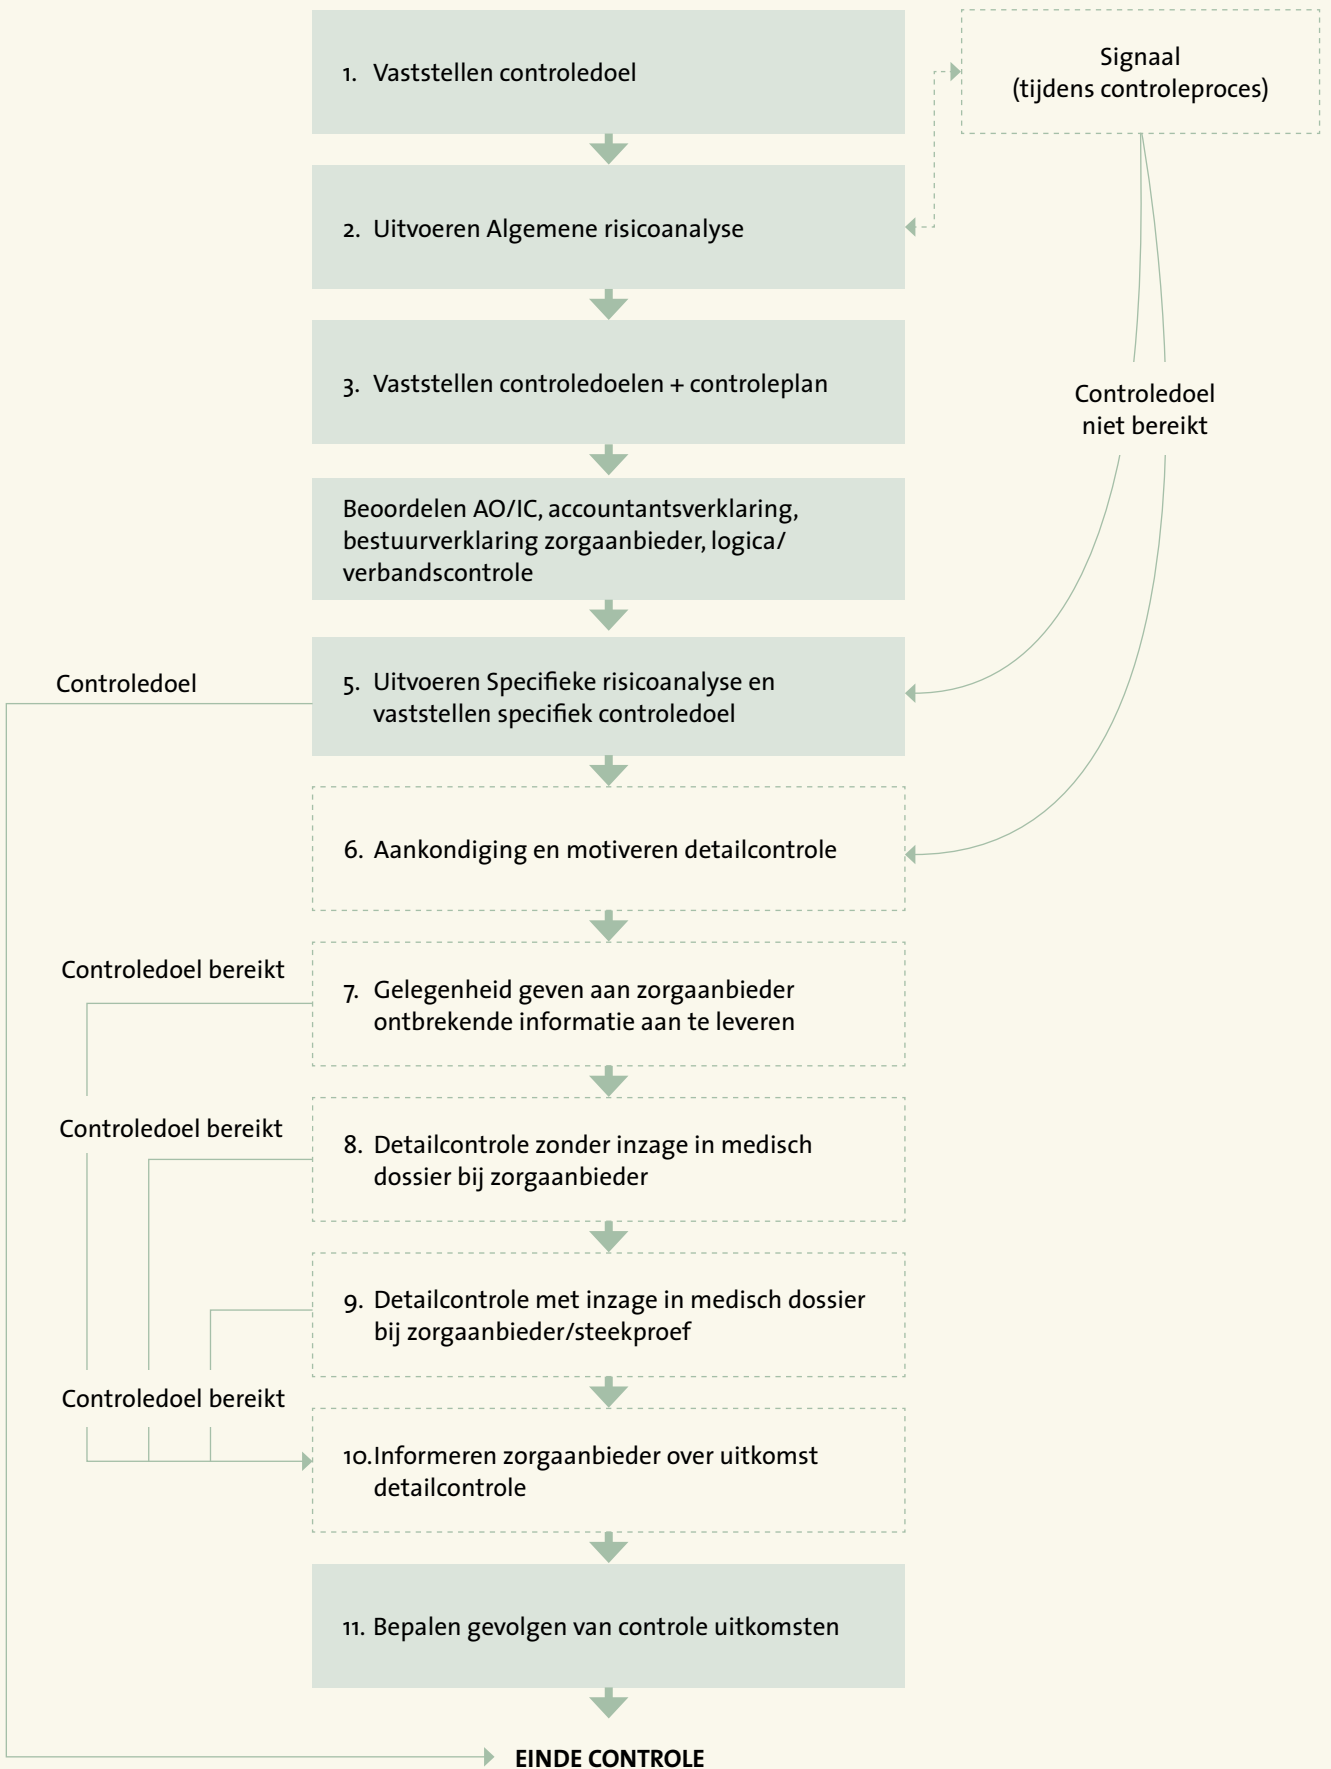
1. Vaststellen controledoel

Signaal (tijdens controleproces)

2. Uitvoeren Algemene risicoanalyse

3. Vaststellen controledoelen + controleplan

Controledoel niet bereikt

Beoordelen AO/IC, accountantsverklaring, bestuurverklaring zorgaanbieder, logica/ verbandscontrole

Controledoel

5. Uitvoeren Specifieke risicoanalyse en vaststellen specifiek controledoel

6. Aankondiging en motiveren detailcontrole

Controledoel bereikt

7. Gelegenheid geven aan zorgaanbieder ontbrekende informatie aan te leveren

Controledoel bereikt

8. Detailcontrole zonder inzage in medisch dossier bij zorgaanbieder

9. Detailcontrole met inzage in medisch dossier bij zorgaanbieder/steekproef

Controledoel bereikt

10. Informeren zorgaanbieder over uitkomst detailcontrole

11. Bepalen gevolgen van controle uitkomsten

EINDE CONTROLE